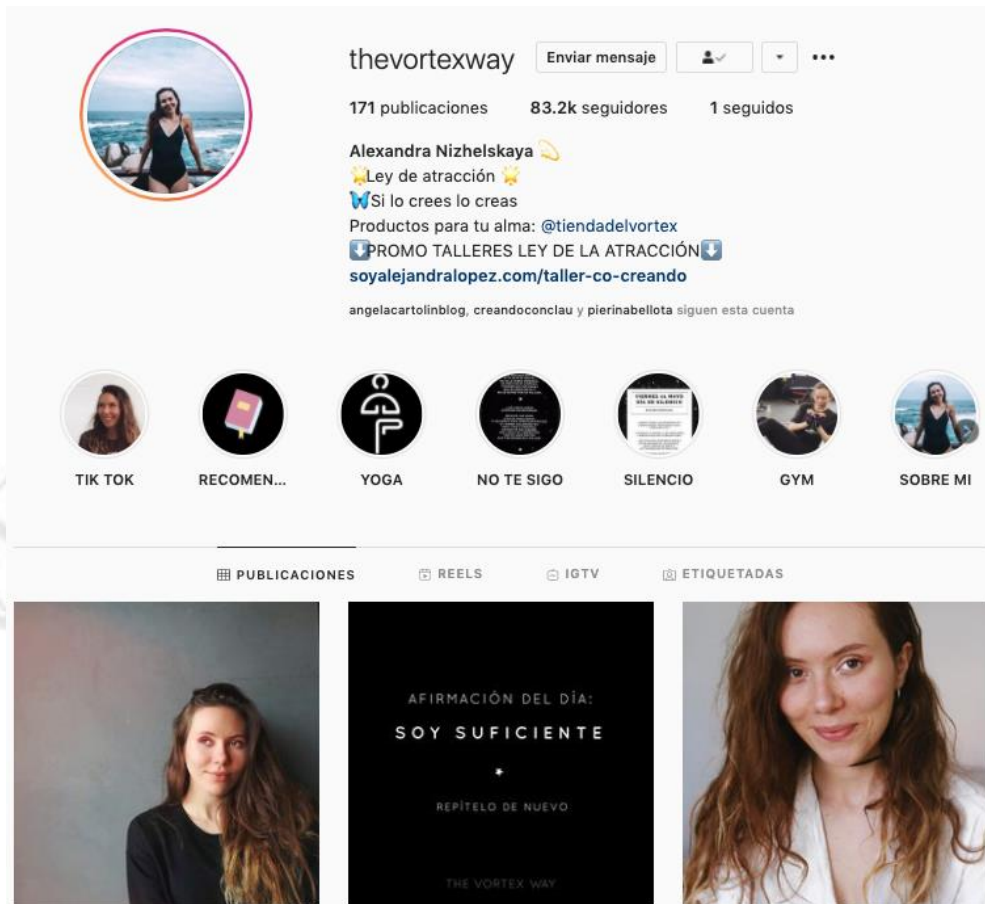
thevortexway Enviar mensaje

171 publicaciones 83.2k seguidores 1 seguidos

Alexandra Nizhelskaya 💫
🌟Ley de atracción 🌟
🦋Si lo crees lo creas
Productos para tu alma: @tiendadelvortex
⬇️PROMO TALLERES LEY DE LA ATRACCIÓN⬇️
soyalejandralopez.com/taller-co-creando

angelacartolinblog, creandoconclau y pierinabellota siguen esta cuenta

TIK TOK RECOMEN... YOGA NO TE SIGO SILENCIO GYM SOBRE MI

PUBLICACIONES REELS IGTV ETIQUETADAS

AFIRMACIÓN DEL DÍA:
SOY SUFICIENTE
REPÍTELO DE NUEVO
THE VORTEX WAY